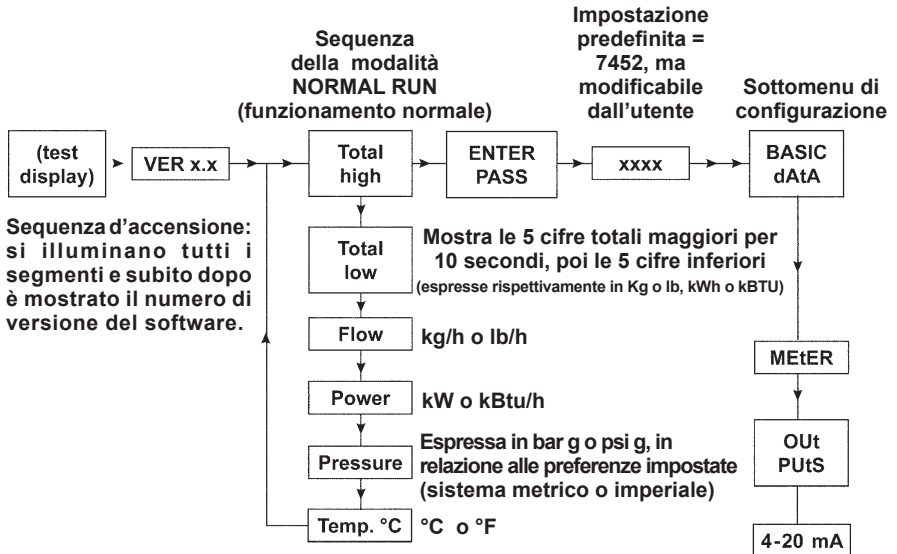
Sequenza della modalità NORMAL RUN (funzionamento normale)

Impostazione predefinita = 7452, ma modificabile dall'utente

Sottomenu di configurazione

(test display)

VER x.x

Total high

ENTER PASS

xxxx

BASIC dAtA

Sequenza d'accensione: si illuminano tutti i segmenti e subito dopo è mostrato il numero di versione del software.

Total low

Mostra le 5 cifre totali maggiori per 10 secondi, poi le 5 cifre inferiori (espresse rispettivamente in Kg o lb, kWh o kBTU)

Flow

kg/h o lb/h

MEtER

Power

kW o kBtu/h

OUt PUtS

Pressure

Espressa in bar g o psi g, in relazione alle preferenze impostate (sistema metrico o imperiale)

Temp. °C

°C o °F

4-20 mA